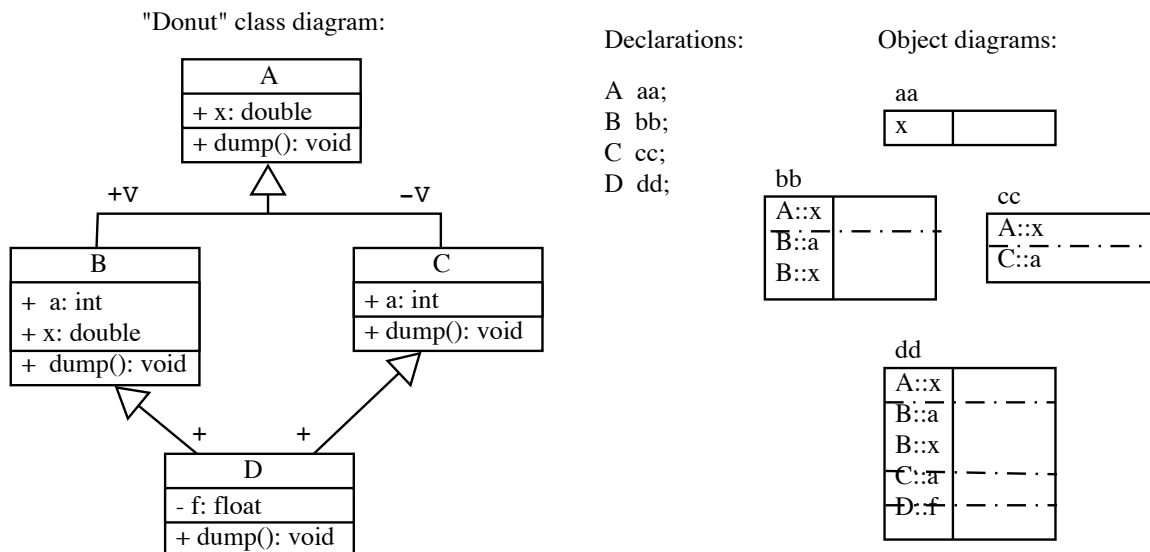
"Donut" class diagram:

A
+ x: double
+ dump(): void

+V
-V

B
+ a: int
+ x: double
+ dump(): void

C
+ a: int
+ dump(): void

+
+

D
- f: float
+ dump(): void

Declarations:

A aa;
B bb;
C cc;
D dd;

Object diagrams:

aa
x

bb
A::x
B::a
B::x

cc
A::x
C::a

dd
A::x
B::a
B::x
C::a
D::f